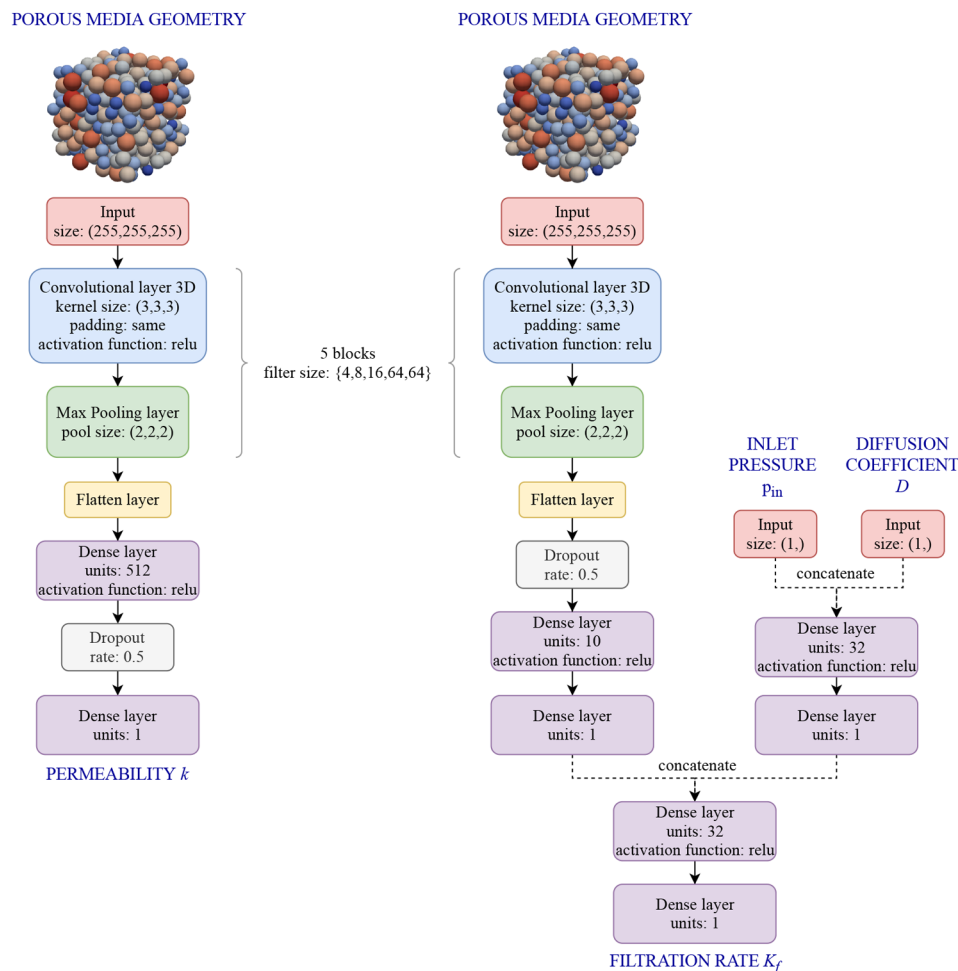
POROUS MEDIA GEOMETRY

Input
size: (255,255,255)

Convolutional layer 3D
kernel size: (3,3,3)
padding: same
activation function: relu

Max Pooling layer
pool size: (2,2,2)

Flatten layer

Dense layer
units: 512
activation function: relu

Dropout
rate: 0.5

Dense layer
units: 1

PERMEABILITY $k$

5 blocks
filter size: {4,8,16,64,64}

POROUS MEDIA GEOMETRY

Input
size: (255,255,255)

Convolutional layer 3D
kernel size: (3,3,3)
padding: same
activation function: relu

Max Pooling layer
pool size: (2,2,2)

Flatten layer

Dropout
rate: 0.5

Dense layer
units: 10
activation function: relu

Dense layer
units: 1

INLET PRESSURE
$p_{in}$

DIFFUSION COEFFICIENT
$D$

Input
size: (1,)

Input
size: (1,)

concatenate

Dense layer
units: 32
activation function: relu

Dense layer
units: 1

concatenate

Dense layer
units: 32
activation function: relu

Dense layer
units: 1

FILTRATION RATE $K_f$